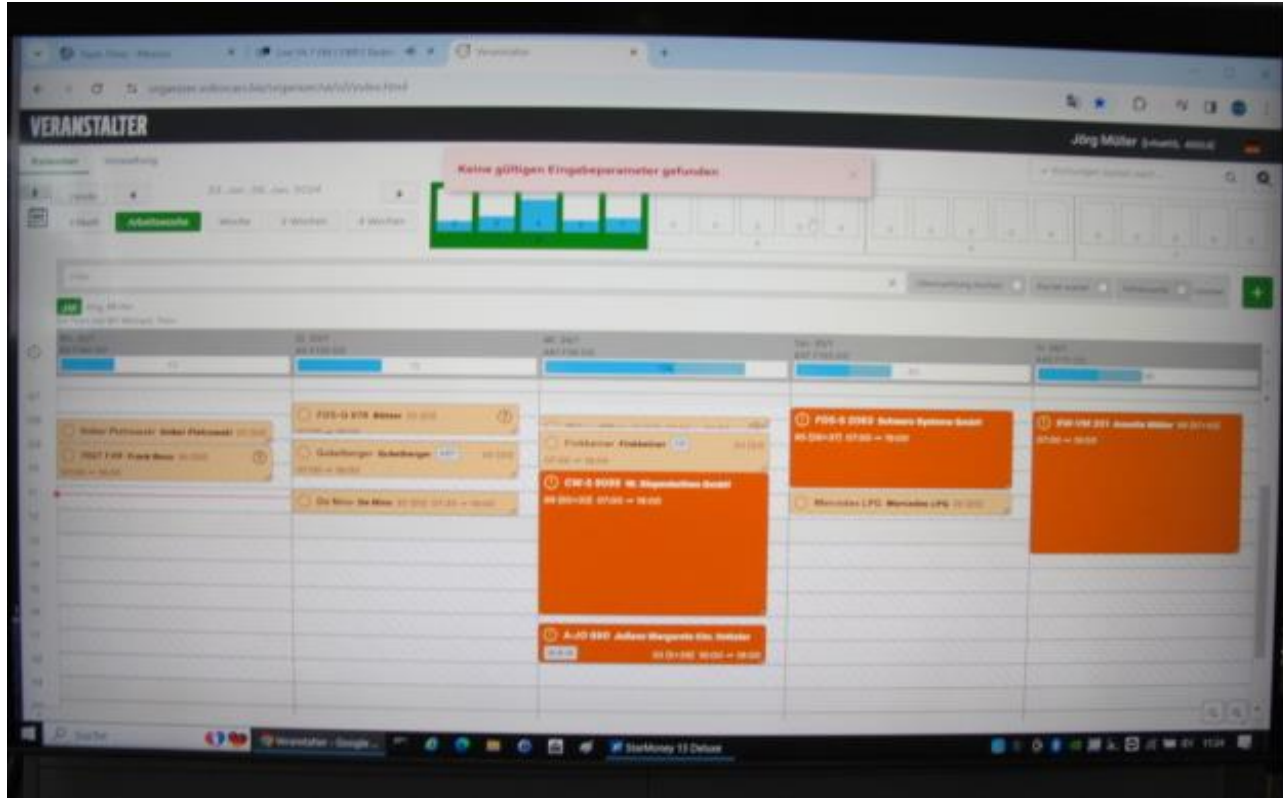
VERANSTALTER

Jörg Müller

Keine gültigen Eingabeparameter gefunden

Kalender

Arbeitswoche

Woche

2 Wochen

4 Wochen

Tag

FDS-G 878 Böhler

Gobelberger Gobelberger

Frickheimer Frickheimer

CW-S 9098 M. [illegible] GmbH

A-JO 880 Juliane Margarete Kim. Gottsater

FDS-S 2083 Schwarz Systeme GmbH

Mercedes LPG Mercedes LPG

RW-VM 201 Annette Müller

Suche

Veranstalter - Google ...

StarMoney 13 Deluxe